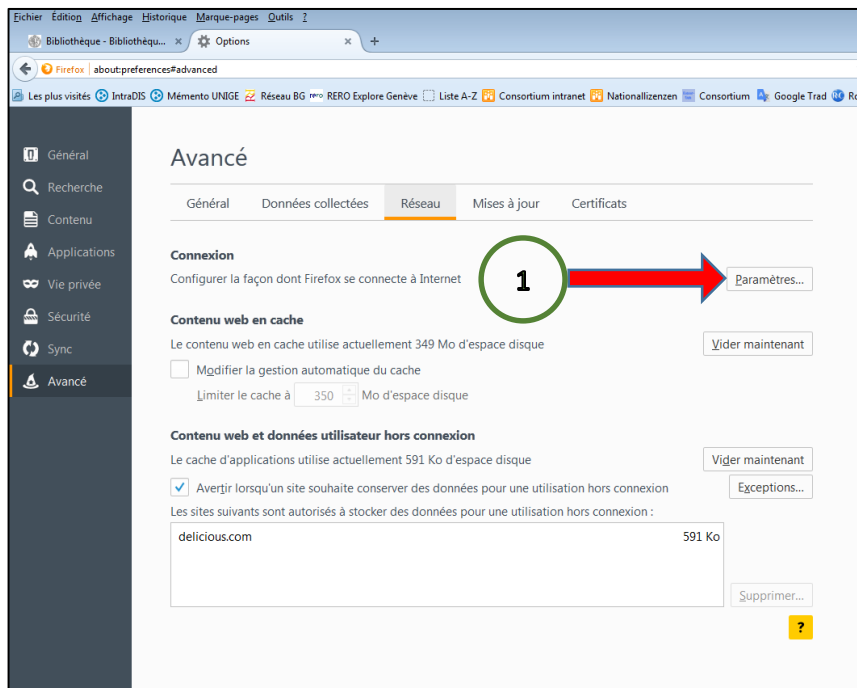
Fichier Édition Affichage Historique Marque-pages Outils ?

Bibliothèque - Bibliothèqu... × Options × +

Firefox about:preferences#advanced

Les plus visités IntraDIS Mémento UNIGE Réseau BG rero RERO Explore Genève Liste A-Z Consortium intranet Nationallizenzen Consortium Google Trad Ro

Général
Recherche
Contenu
Applications
Vie privée
Sécurité
Sync
Avancé

Avancé

Général Données collectées Réseau Mises à jour Certificats

Connexion
Configurer la façon dont Firefox se connecte à Internet
1
Paramètres...

Contenu web en cache
Le contenu web en cache utilise actuellement 349 Mo d'espace disque
Vider maintenant
Modifier la gestion automatique du cache
Limiter le cache à 350 Mo d'espace disque

Contenu web et données utilisateur hors connexion
Le cache d'applications utilise actuellement 591 Ko d'espace disque
Vider maintenant
Avertir lorsqu'un site souhaite conserver des données pour une utilisation hors connexion
Exceptions...
Les sites suivants sont autorisés à stocker des données pour une utilisation hors connexion :

| delicious.com | 591 Ko |
|---|---|

Supprimer...
?